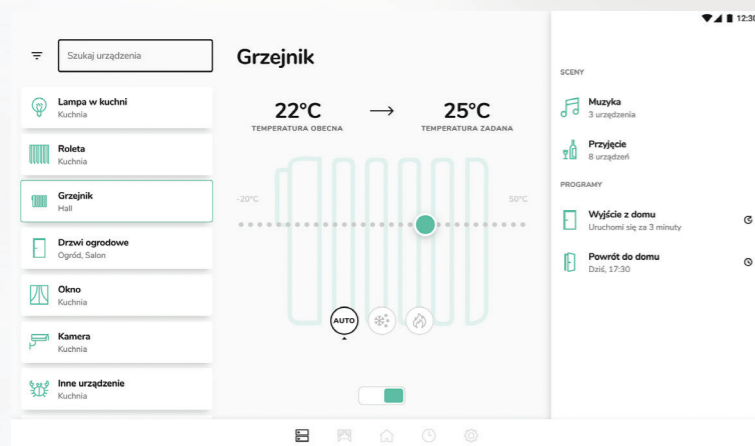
12:30

Szukaj urządzenia

Lampa w kuchni
Kuchnia

Roleta
Kuchnia

Grzejnik
Hall

Drzwi ogrodowe
Ogród, Salon

Okno
Kuchnia

Kamera
Kuchnia

Inne urządzenie
Kuchnia

Grzejnik

22°C
TEMPERATURA OBECNA

→

25°C
TEMPERATURA ZADANA

-20°C

50°C

AUTO

SCENY

Muzyka
3 urządzenia

Przyjęcie
8 urządzeń

PROGRAMY

Wyjście z domu
Uruchomi się za 3 minuty

Powrót do domu
Dziś, 17:30